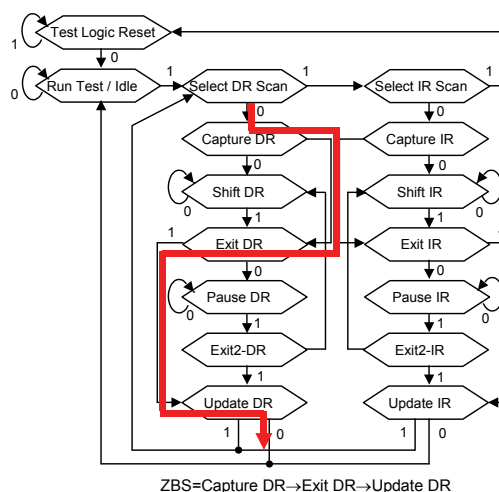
Test Logic Reset
1
0
Run Test / Idle
0
1
Select DR Scan
1
Select IR Scan
0
Capture DR
Capture IR
Shift DR
Shift IR
0
1
0
1
Exit DR
Exit IR
0
Pause DR
Pause IR
0
1
Exit2-DR
Exit2-IR
1
Update DR
Update IR
1
0
1
0
ZBS=Capture DR→Exit DR→Update DR